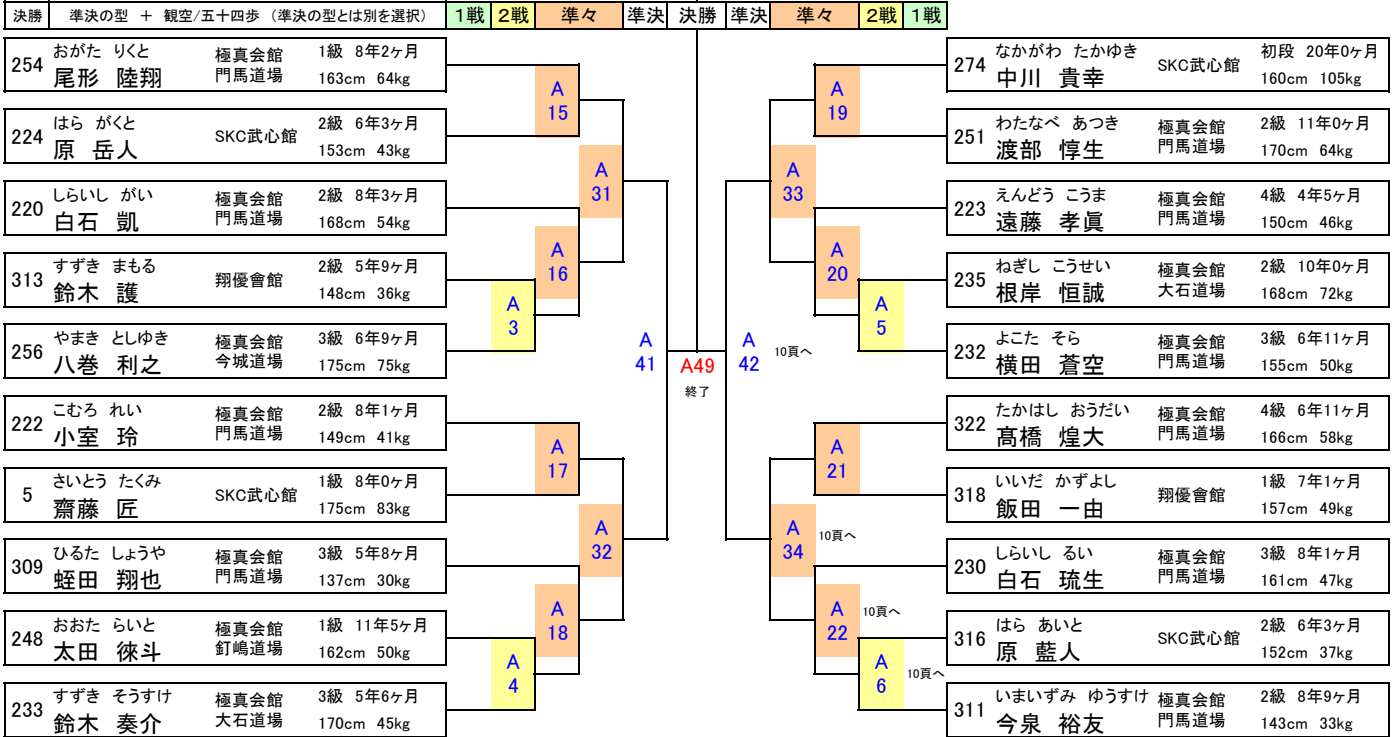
決勝　準決の型 ＋ 観空/五十四歩 (準決の型とは別を選択)　1戦　2戦　準々　準決　決勝　準決　準々　2戦　1戦

254 おがた りくと 尾形 陸翔 極真会館 門馬道場 1級 8年2ヶ月 163cm 64kg

224 はら がくと 原 岳人 SKC武心館 2級 6年3ヶ月 153cm 43kg

220 しらいし がい 白石 凱 極真会館 門馬道場 2級 8年3ヶ月 168cm 54kg

313 すずき まもる 鈴木 護 翔優會館 2級 5年9ヶ月 148cm 36kg

256 やまき としゆき 八巻 利之 極真会館 今城道場 3級 6年9ヶ月 175cm 75kg

222 こむろ れい 小室 玲 極真会館 門馬道場 2級 8年1ヶ月 149cm 41kg

5 さいとう たくみ 齋藤 匠 SKC武心館 1級 8年0ヶ月 175cm 83kg

309 ひるた しょうや 蛭田 翔也 極真会館 門馬道場 3級 5年8ヶ月 137cm 30kg

248 おおた らいと 太田 徠斗 極真会館 釘嶋道場 1級 11年5ヶ月 162cm 50kg

233 すずき そうすけ 鈴木 奏介 極真会館 大石道場 3級 5年6ヶ月 170cm 45kg

A 15
A 31
A 16
A 3
A 41
A49
終了
A 42
10頁へ
A 17
A 32
A 18
A 4

A 19
A 33
A 20
A 5
A 21
A 34
10頁へ
A 22
10頁へ
A 6
10頁へ

274 なかがわ たかゆき 中川 貴幸 SKC武心館 初段 20年0ヶ月 160cm 105kg

251 わたなべ あつき 渡部 惇生 極真会館 門馬道場 2級 11年0ヶ月 170cm 64kg

223 えんどう こうま 遠藤 孝眞 極真会館 門馬道場 4級 4年5ヶ月 150cm 46kg

235 ねぎし こうせい 根岸 恒誠 極真会館 大石道場 2級 10年0ヶ月 168cm 72kg

232 よこた そら 横田 蒼空 極真会館 門馬道場 3級 6年11ヶ月 155cm 50kg

322 たかはし おうだい 髙橋 煌大 極真会館 門馬道場 4級 6年11ヶ月 166cm 58kg

318 いいだ かずよし 飯田 一由 翔優會館 1級 7年1ヶ月 157cm 49kg

230 しらいし るい 白石 琉生 極真会館 門馬道場 3級 8年1ヶ月 161cm 47kg

316 はら あいと 原 藍人 SKC武心館 2級 6年3ヶ月 152cm 37kg

311 いまいずみ ゆうすけ 今泉 裕友 極真会館 門馬道場 2級 8年9ヶ月 143cm 33kg